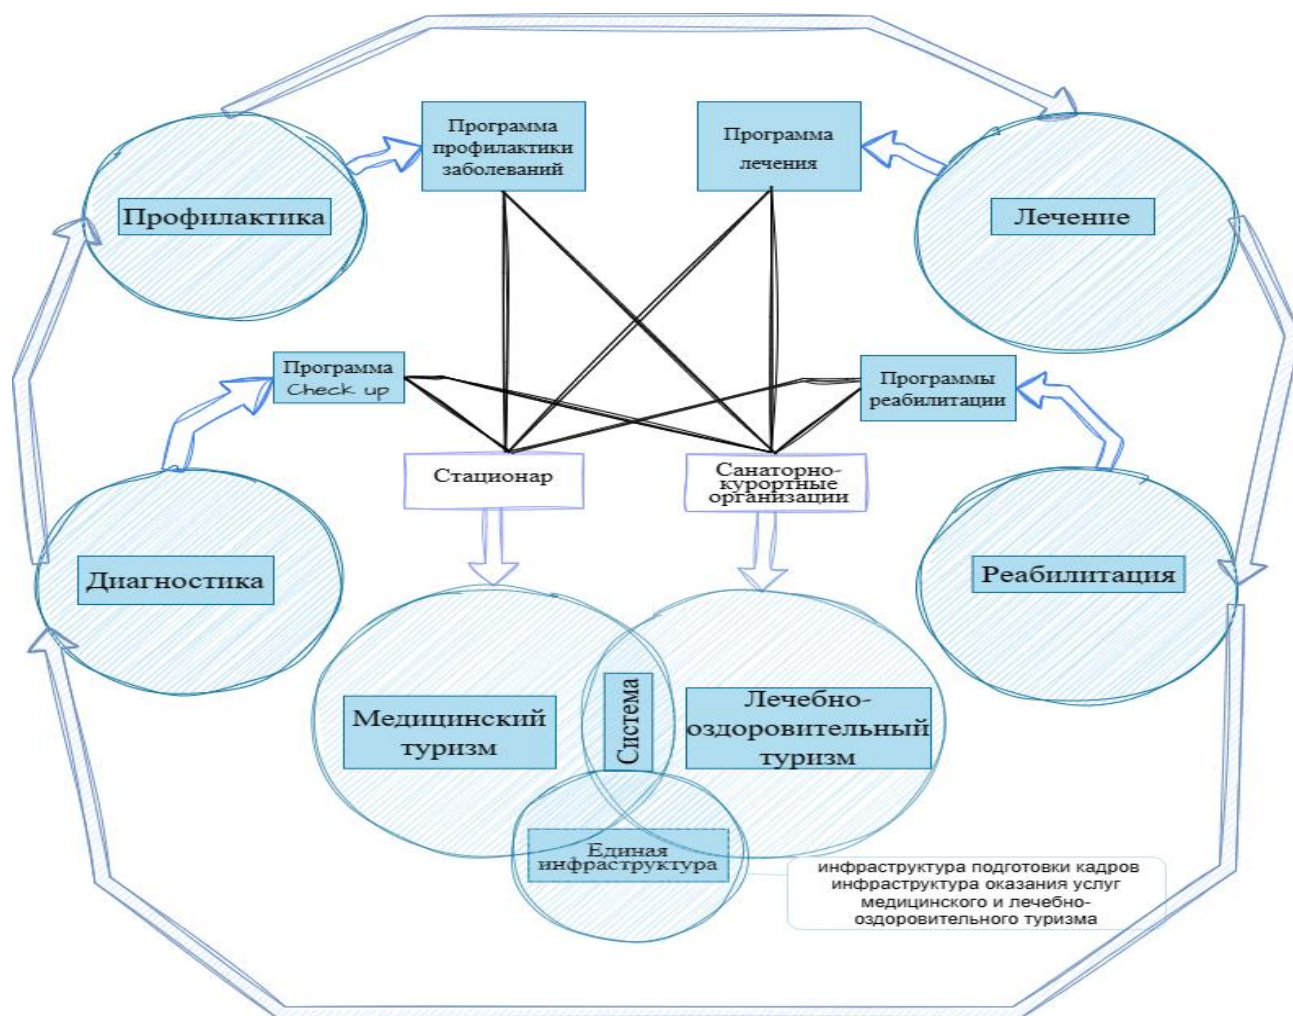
Программа профилактики заболеваний

Программа лечения

Профилактика

Лечение

Программа Check up

Программы реабилитации

Стационар

Санаторно-курортные организации

Диагностика

Реабилитация

Медицинский туризм

Система

Лечебно-оздоровительный туризм

Единая инфраструктура

инфраструктура подготовки кадров
инфраструктура оказания услуг медицинского и лечебно-оздоровительного туризма